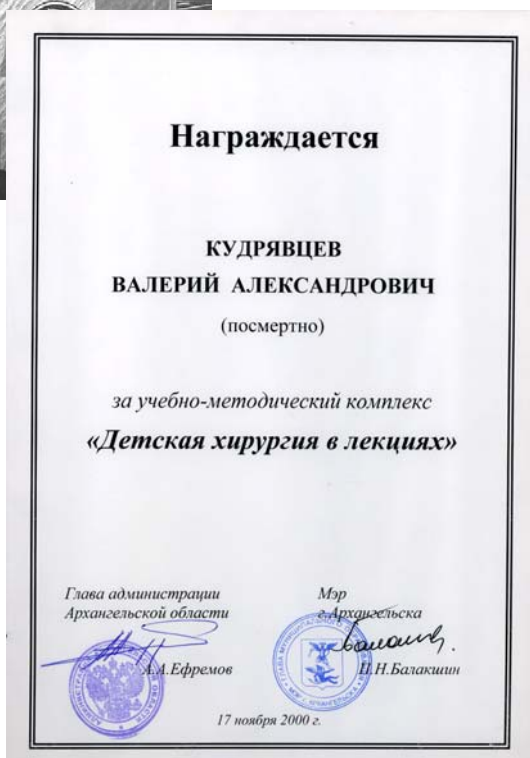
Награждается

КУДРЯВЦЕВ
ВАЛЕРИЙ АЛЕКСАНДРОВИЧ
(посмертно)

за учебно-методический комплекс
«Детская хирургия в лекциях»

Глава администрации
Архангельской области

А.А.Ефремов

Мэр
г.Архангельска

Н.Н.Балакшин

17 ноября 2000 г.